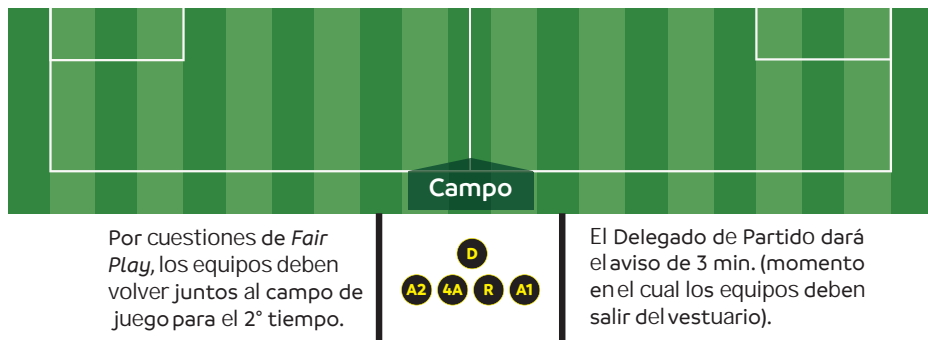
Campo

Por cuestiones de *Fair Play*, los equipos deben volver juntos al campo de juego para el 2° tiempo.

D

A2 4A R A1

El Delegado de Partido dará el aviso de 3 min. (momento en el cual los equipos deben salir del vestuario).